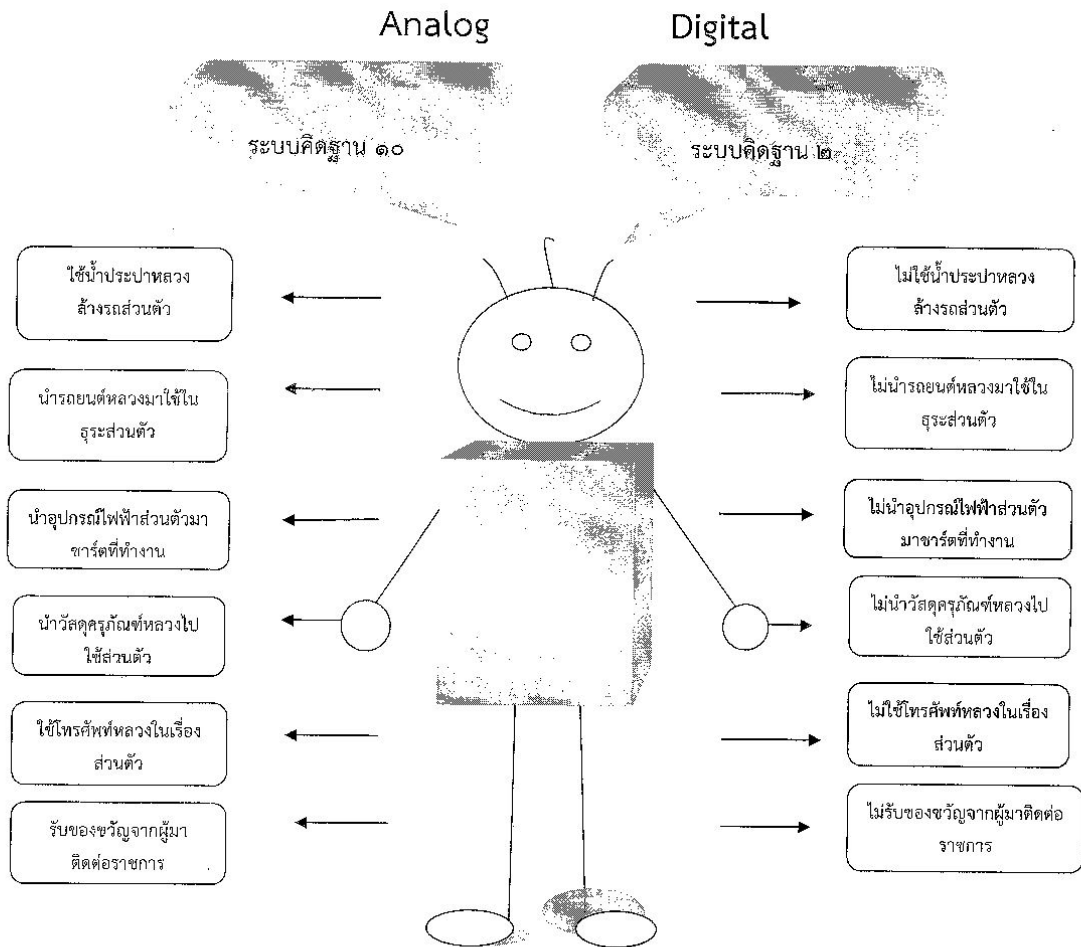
Analog

Digital

ระบบคิดฐาน ๑๐

ระบบคิดฐาน ๒

ใช้น้ำประปาหลวงล้างรถส่วนตัว

ไม่ใช้น้ำประปาหลวงล้างรถส่วนตัว

นำรถยนต์หลวงมาใช้ในธุระส่วนตัว

ไม่นำรถยนต์หลวงมาใช้ในธุระส่วนตัว

นำอุปกรณ์ไฟฟ้าส่วนตัวมาชาร์ตที่ทำงาน

ไม่นำอุปกรณ์ไฟฟ้าส่วนตัวมาชาร์ตที่ทำงาน

นำวัสดุครุภัณฑ์หลวงไปใช้ส่วนตัว

ไม่นำวัสดุครุภัณฑ์หลวงไปใช้ส่วนตัว

ใช้โทรศัพท์หลวงในเรื่องส่วนตัว

ไม่ใช้โทรศัพท์หลวงในเรื่องส่วนตัว

รับของขวัญจากผู้มาติดต่อราชการ

ไม่รับของขวัญจากผู้มาติดต่อราชการ